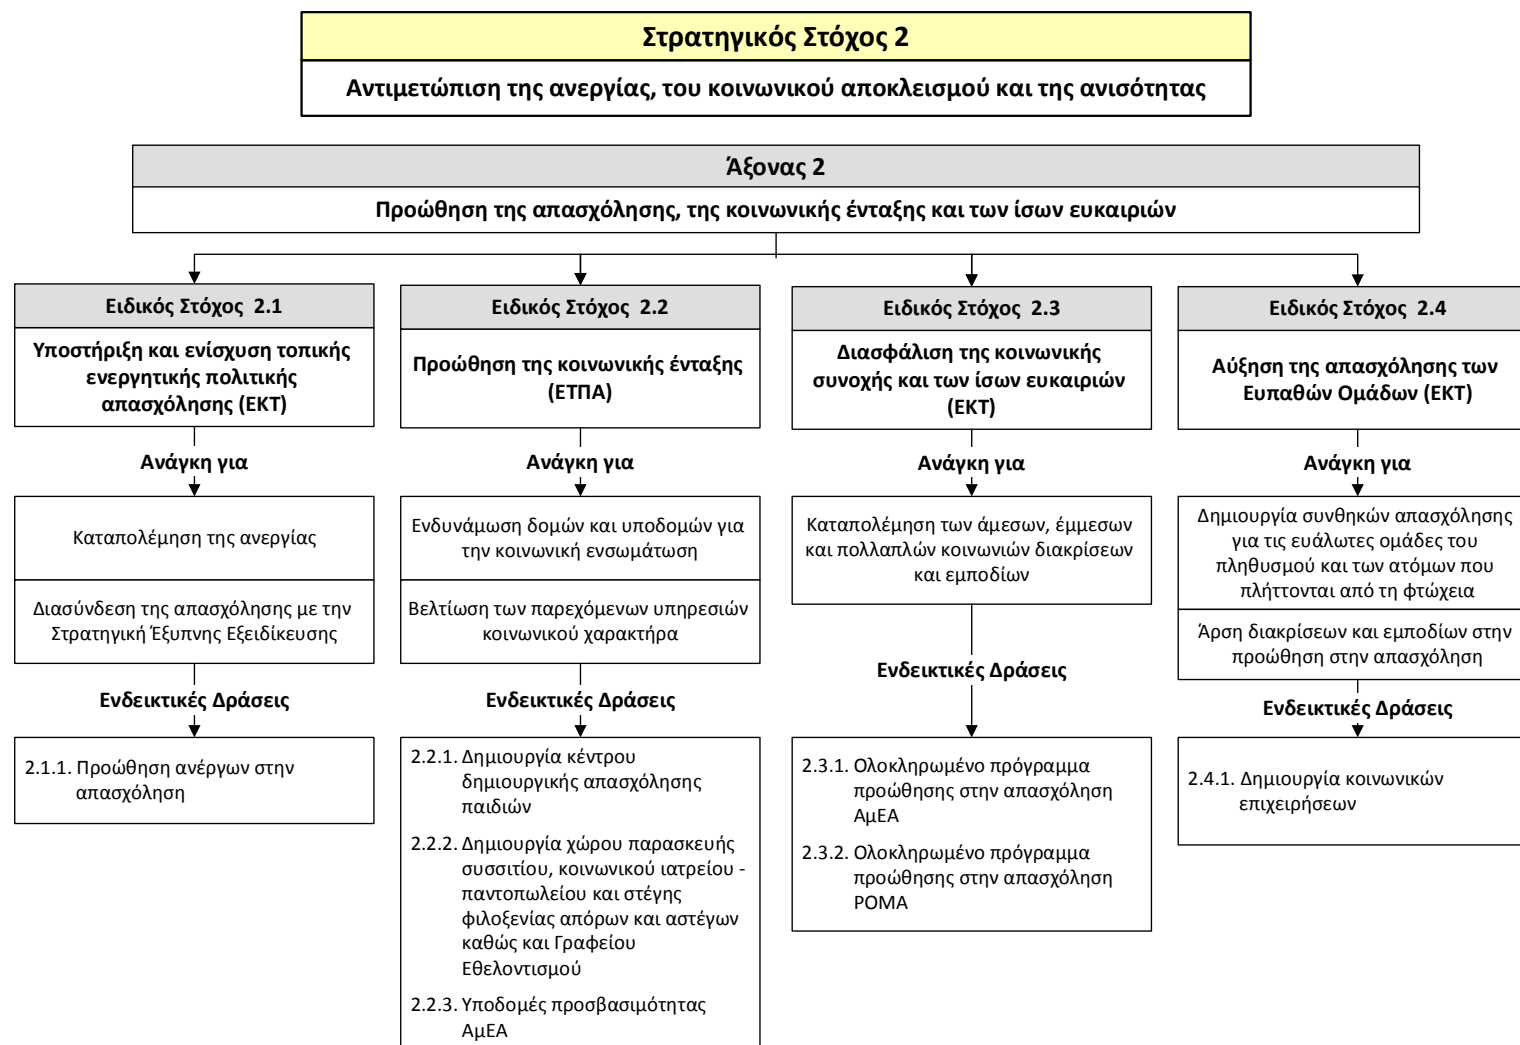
Στρατηγικός Στόχος 2

Αντιμετώπιση της ανεργίας, του κοινωνικού αποκλεισμού και της ανισότητας

Άξονας 2

Προώθηση της απασχόλησης, της κοινωνικής ένταξης και των ίσων ευκαιριών

Ειδικός Στόχος 2.1

Υποστήριξη και ενίσχυση τοπικής ενεργητικής πολιτικής απασχόλησης (ΕΚΤ)

Ανάγκη για

Καταπολέμηση της ανεργίας

Διασύνδεση της απασχόλησης με την Στρατηγική Έξυπνης Εξειδίκευσης

Ενδεικτικές Δράσεις

2.1.1. Προώθηση ανέργων στην απασχόληση

Ειδικός Στόχος 2.2

Προώθηση της κοινωνικής ένταξης (ΕΤΠΑ)

Ανάγκη για

Ενδυνάμωση δομών και υποδομών για την κοινωνική ενσωμάτωση

Βελτίωση των παρεχόμενων υπηρεσιών κοινωνικού χαρακτήρα

Ενδεικτικές Δράσεις

2.2.1. Δημιουργία κέντρου δημιουργικής απασχόλησης παιδιών

2.2.2. Δημιουργία χώρου παρασκευής συσσιτίου, κοινωνικού ιατρείου - παντοπωλείου και στέγης φιλοξενίας απόρων και αστέγων καθώς και Γραφείου Εθελοντισμού

2.2.3. Υποδομές προσβασιμότητας ΑμΕΑ

Ειδικός Στόχος 2.3

Διασφάλιση της κοινωνικής συνοχής και των ίσων ευκαιριών (ΕΚΤ)

Ανάγκη για

Καταπολέμηση των άμεσων, έμμεσων και πολλαπλών κοινωνιών διακρίσεων και εμποδίων

Ενδεικτικές Δράσεις

2.3.1. Ολοκληρωμένο πρόγραμμα προώθησης στην απασχόληση ΑμΕΑ

2.3.2. Ολοκληρωμένο πρόγραμμα προώθησης στην απασχόληση ΡΟΜΑ

Ειδικός Στόχος 2.4

Αύξηση της απασχόλησης των Ευπαθών Ομάδων (ΕΚΤ)

Ανάγκη για

Δημιουργία συνθηκών απασχόλησης για τις ευάλωτες ομάδες του πληθυσμού και των ατόμων που πλήττονται από τη φτώχεια

Άρση διακρίσεων και εμποδίων στην προώθηση στην απασχόληση

Ενδεικτικές Δράσεις

2.4.1. Δημιουργία κοινωνικών επιχειρήσεων